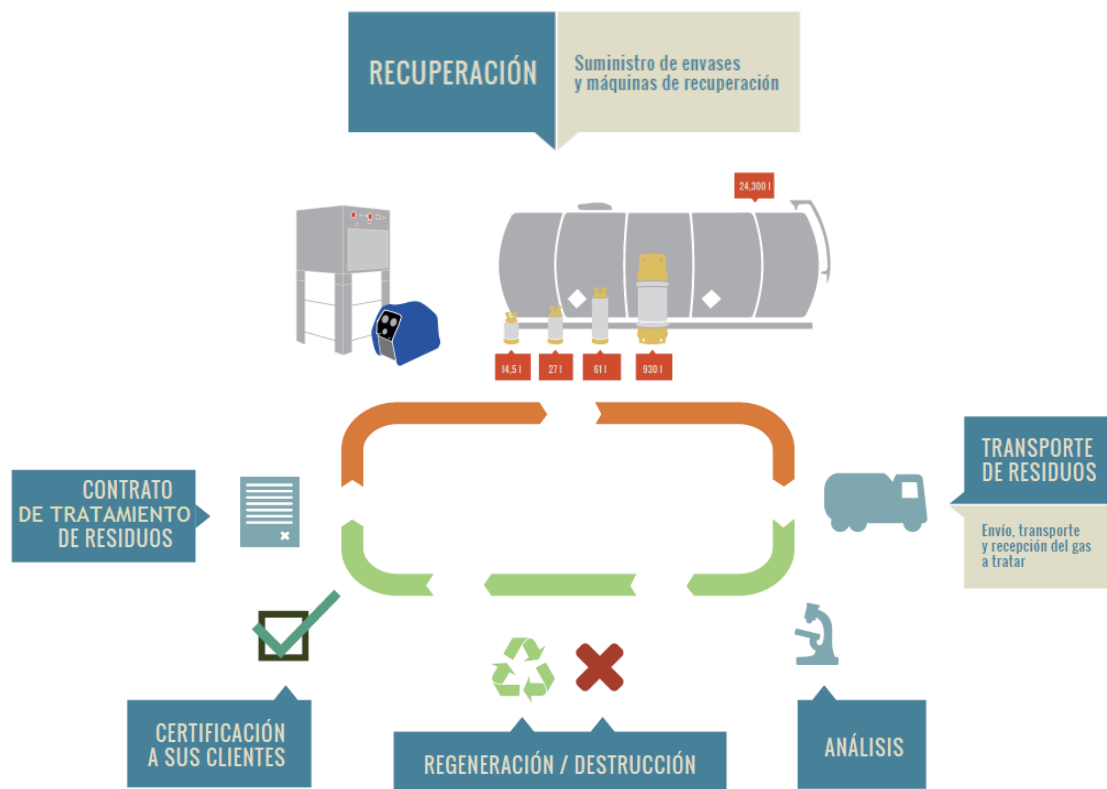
RECUPERACIÓN

Suministro de envases y máquinas de recuperación

24,300 l

14,5 l

27 l

61 l

930 l

TRANSPORTE DE RESIDUOS

Envío, transporte y recepción del gas a tratar

CONTRATO DE TRATAMIENTO DE RESIDUOS

CERTIFICACIÓN A SUS CLIENTES

REGENERACIÓN / DESTRUCCIÓN

ANÁLISIS